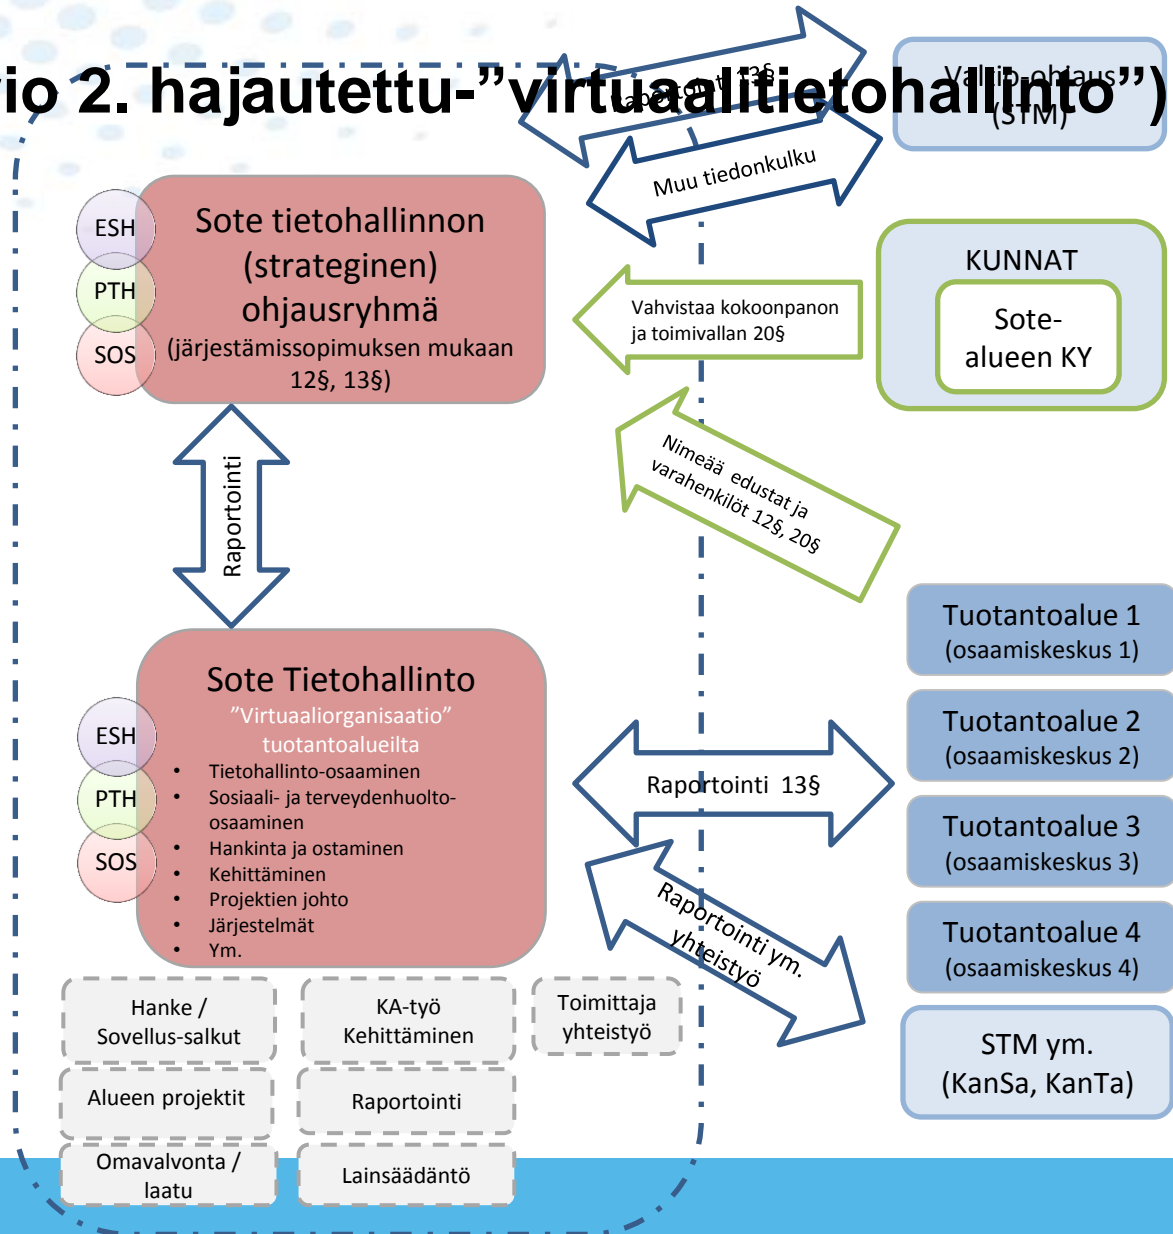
io 2. hajautettu-”virtuaalitietohallinto”)

Raportointi 13§

Valtio-ohjaus (STM)

Muu tiedonkulku

ESH
PTH
SOS

Sote tietohallinnon (strateginen) ohjausryhmä
(järjestämissopimuksen mukaan 12§, 13§)

KUNNAT

Sote-alueen KY

Vahvistaa kokoonpanon ja toimivallan 20§

Nimeää edustat ja varahenkilöt 12§, 20§

Raportointi

Tuotantoalue 1 (osaamiskeskus 1)

Tuotantoalue 2 (osaamiskeskus 2)

Tuotantoalue 3 (osaamiskeskus 3)

Tuotantoalue 4 (osaamiskeskus 4)

STM ym. (KanSa, KanTa)

ESH
PTH
SOS

Sote Tietohallinto
”Virtuaaliorganisaatio” tuotantoalueilta
• Tietohallinto-osaaminen
• Sosiaali- ja terveydenhuolto-osaaminen
• Hankinta ja ostaminen
• Kehittäminen
• Projektien johto
• Järjestelmät
• Ym.

Raportointi 13§

Raportointi ym. yhteistyö

Hanke / Sovellus-salkut

KA-työ Kehittäminen

Toimittaja yhteistyö

Alueen projektit

Raportointi

Omavalvonta / laatu

Lainsäädäntö